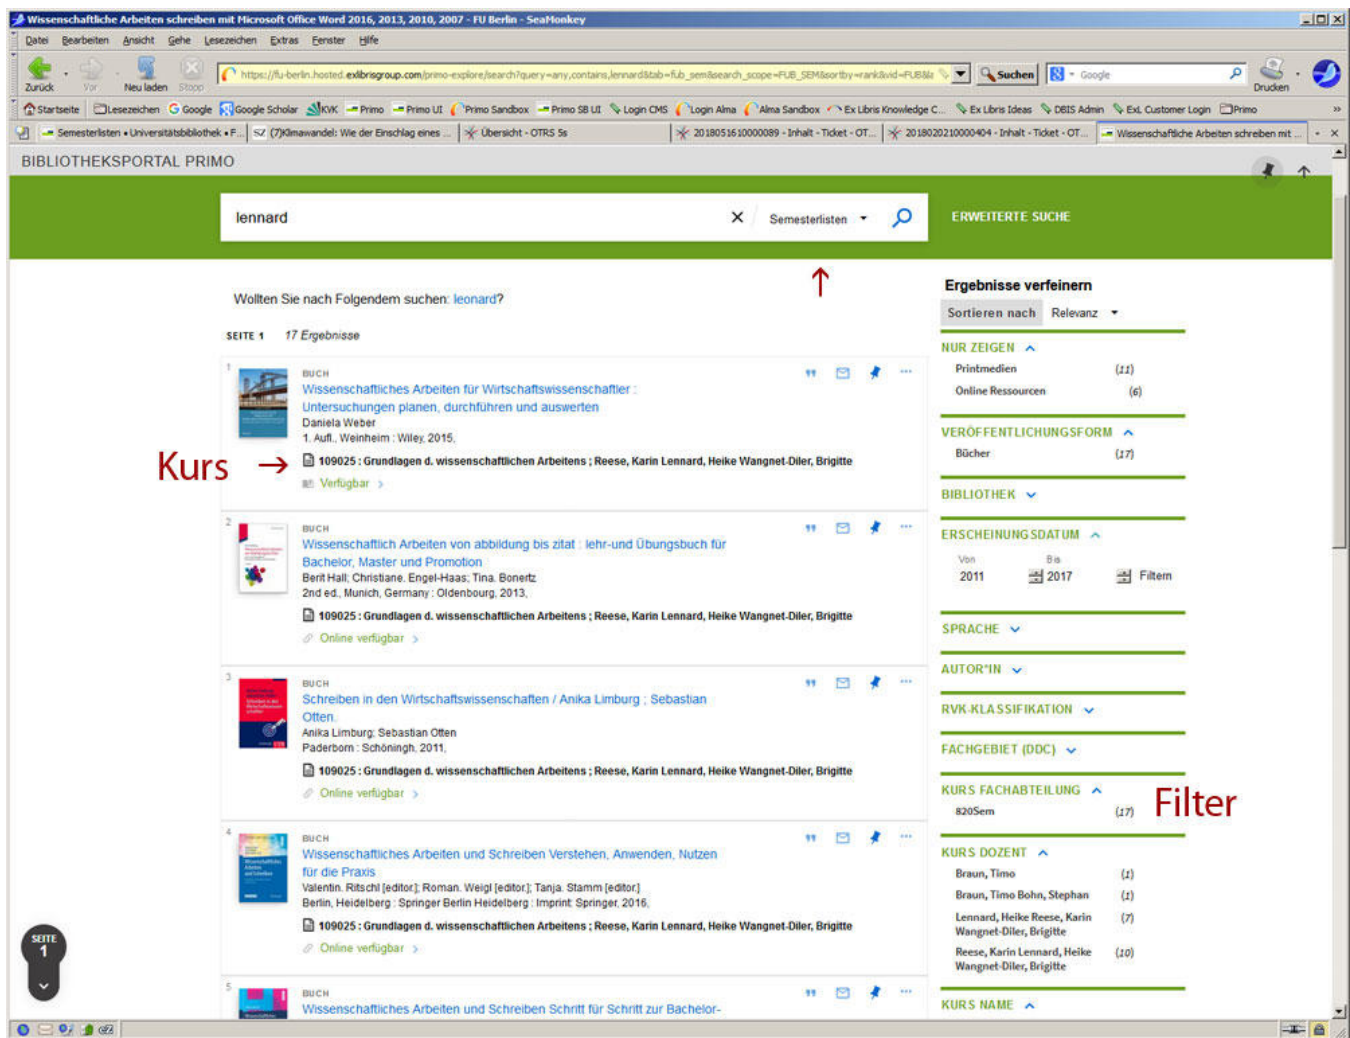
Wissenschaftliche Arbeiten schreiben mit Microsoft Office Word 2016, 2013, 2010, 2007 - FU Berlin - SeaMonkey

Datei Bearbeiten Ansicht Gehe Lesezeichen Extras Fenster Hilfe

Zurück Vor Neu laden Stopp https://fu-berlin.hosted.exlibrisgroup.com/primo-explore/search?query=any,contains,lennard&tab=fub_sem&search_scope=FUB_SEM&sortby=rank&vid=FUB& Suchen Google Drucken

Startseite Lesezeichen Google Google Scholar KVK Primo Primo UI Primo Sandbox Primo SB UI Login CMS Login Alma Alma Sandbox Ex Libris Knowledge C... Ex Libris Ideas DBIS Admin ExL Customer Login Primo

Semesterlisten • Universitätsbibliothek • F... (7)Klimawandel: Wie der Einschlag eines ... Übersicht - OTRS 5s 2018051610000089 - Inhalt - Ticket - OT... 2018020210000404 - Inhalt - Ticket - OT... Wissenschaftliche Arbeiten schreiben mit ...

BIBLIOTHEKSPORTAL PRIMO

lennard Semesterlisten ERWEITERTE SUCHE

Wollten Sie nach Folgendem suchen: leonard?

SEITE 1 17 Ergebnisse

1 BUCH
Wissenschaftliches Arbeiten für Wirtschaftswissenschaftler : Untersuchungen planen, durchführen und auswerten
Daniela Weber
1. Aufl., Weinheim : Wiley, 2015.
109025 : Grundlagen d. wissenschaftlichen Arbeitens ; Reese, Karin Lennard, Heike Wangnet-Diler, Brigitte
Verfügbar

Kurs →

2 BUCH
Wissenschaftlich Arbeiten von abbildung bis zitat : lehr-und Übungsbuch für Bachelor, Master und Promotion
Berit Hall; Christiane. Engel-Haas; Tina. Bonertz
2nd ed., Munich, Germany : Oldenbourg, 2013.
109025 : Grundlagen d. wissenschaftlichen Arbeitens ; Reese, Karin Lennard, Heike Wangnet-Diler, Brigitte
Online verfügbar

3 BUCH
Schreiben in den Wirtschaftswissenschaften / Anika Limburg ; Sebastian Otten.
Anika Limburg; Sebastian Otten
Paderborn : Schöningh, 2011.
109025 : Grundlagen d. wissenschaftlichen Arbeitens ; Reese, Karin Lennard, Heike Wangnet-Diler, Brigitte
Online verfügbar

4 BUCH
Wissenschaftliches Arbeiten und Schreiben Verstehen, Anwenden, Nutzen für die Praxis
Valentin. Ritschl [editor]; Roman. Weigl [editor]; Tanja. Stamm [editor]
Berlin, Heidelberg : Springer Berlin Heidelberg : Imprint: Springer, 2016.
109025 : Grundlagen d. wissenschaftlichen Arbeitens ; Reese, Karin Lennard, Heike Wangnet-Diler, Brigitte
Online verfügbar

5 BUCH
Wissenschaftliches Arbeiten und Schreiben Schritt für Schritt zur Bachelor-

SEITE 1

Ergebnisse verfeinern
Sortieren nach Relevanz
NUR ZEIGEN
Printmedien (11)
Online Ressourcen (6)
VERÖFFENTLICHUNGSFORM
Bücher (17)
BIBLIOTHEK
ERSCHEINUNGSDATUM
Von 2011 Bis 2017 Filtern
SPRACHE
AUTOR*IN
RVK-KLASSIFIKATION
FACHGEBIET (DDC)
KURS FACHABTEILUNG
820Sem (17)
Filter
KURS DOZENT
Braun, Timo (1)
Braun, Timo Bohn, Stephan (1)
Lennard, Heike Reese, Karin Wangnet-Diler, Brigitte (7)
Reese, Karin Lennard, Heike Wangnet-Diler, Brigitte (10)
KURS NAME